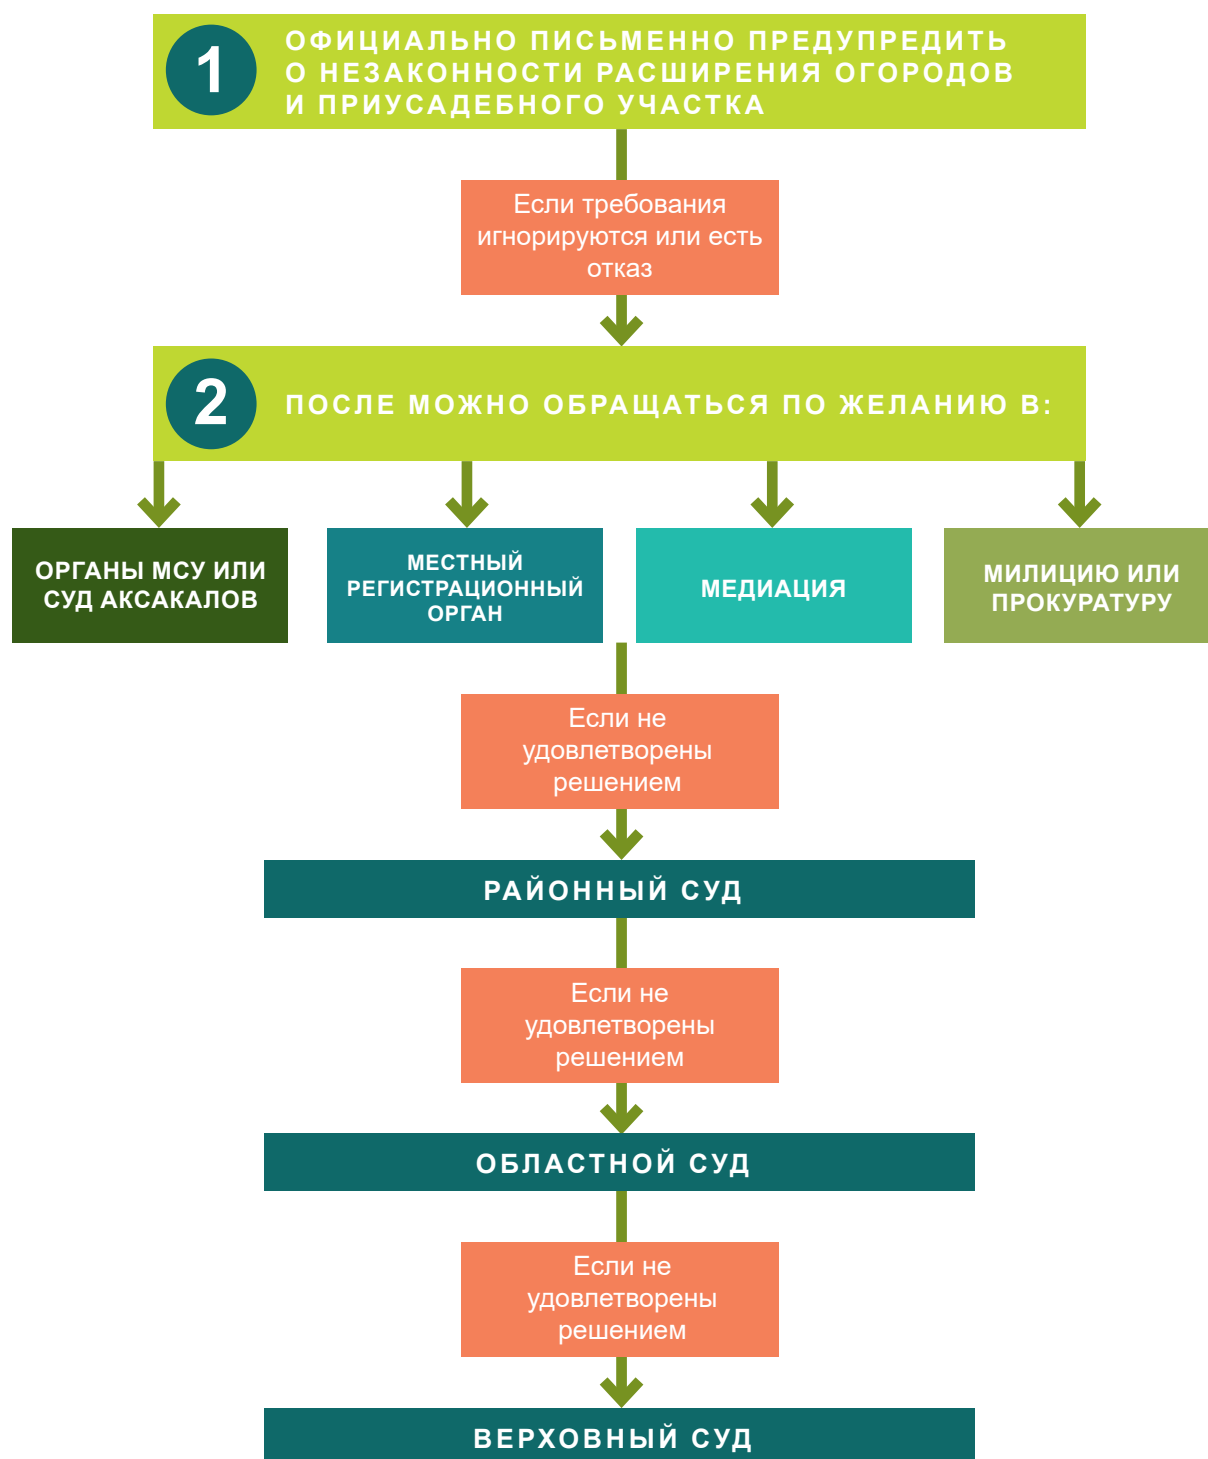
1

ОФИЦИАЛЬНО ПИСЬМЕННО ПРЕДУПРЕДИТЬ О НЕЗАКОННОСТИ РАСШИРЕНИЯ ОГОРОДОВ И ПРИУСАДЕБНОГО УЧАСТКА

Если требования игнорируются или есть отказ

2

ПОСЛЕ МОЖНО ОБРАЩАТЬСЯ ПО ЖЕЛАНИЮ В:

ОРГАНЫ МСУ ИЛИ СУД АКСАКАЛОВ

МЕСТНЫЙ РЕГИСТРАЦИОННЫЙ ОРГАН

МЕДИАЦИЯ

МИЛИЦИЮ ИЛИ ПРОКУРАТУРУ

Если не удовлетворены решением

РАЙОННЫЙ СУД

Если не удовлетворены решением

ОБЛАСТНОЙ СУД

Если не удовлетворены решением

ВЕРХОВНЫЙ СУД